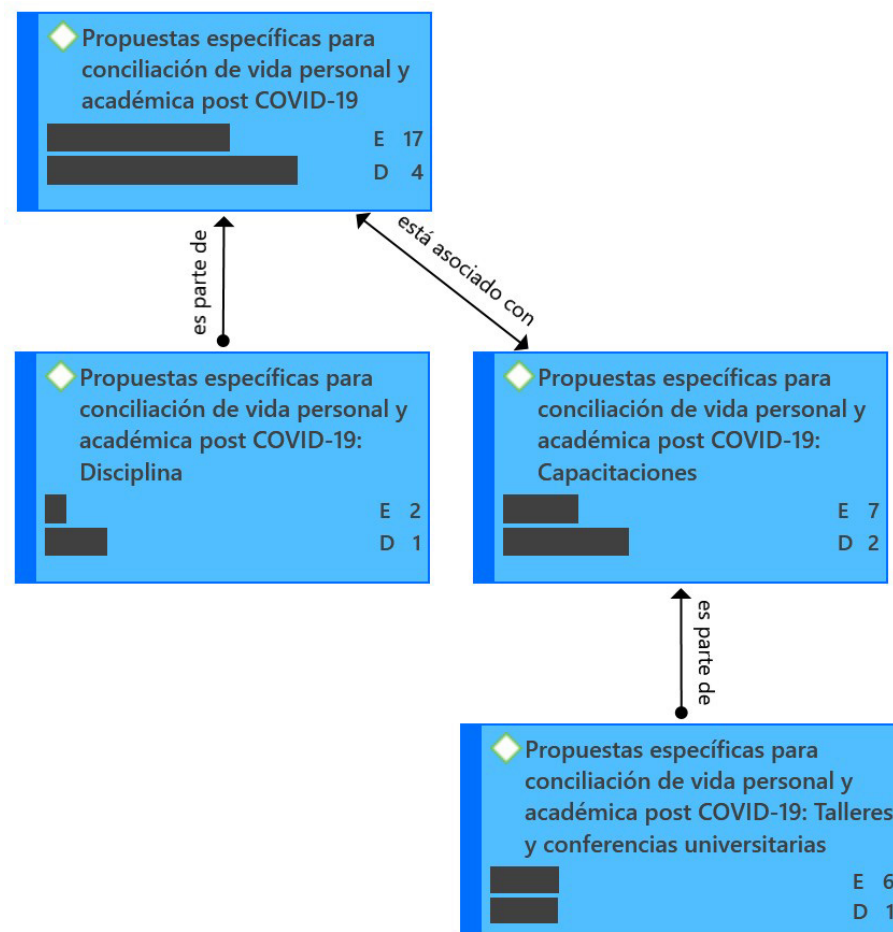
Propuestas específicas para conciliación de vida personal y académica post COVID-19

E 17
D 4

es parte de

está asociado con

Propuestas específicas para conciliación de vida personal y académica post COVID-19: Disciplina

E 2
D 1

Propuestas específicas para conciliación de vida personal y académica post COVID-19: Capacitaciones

E 7
D 2

es parte de

Propuestas específicas para conciliación de vida personal y académica post COVID-19: Talleres y conferencias universitarias

E 6
D 1